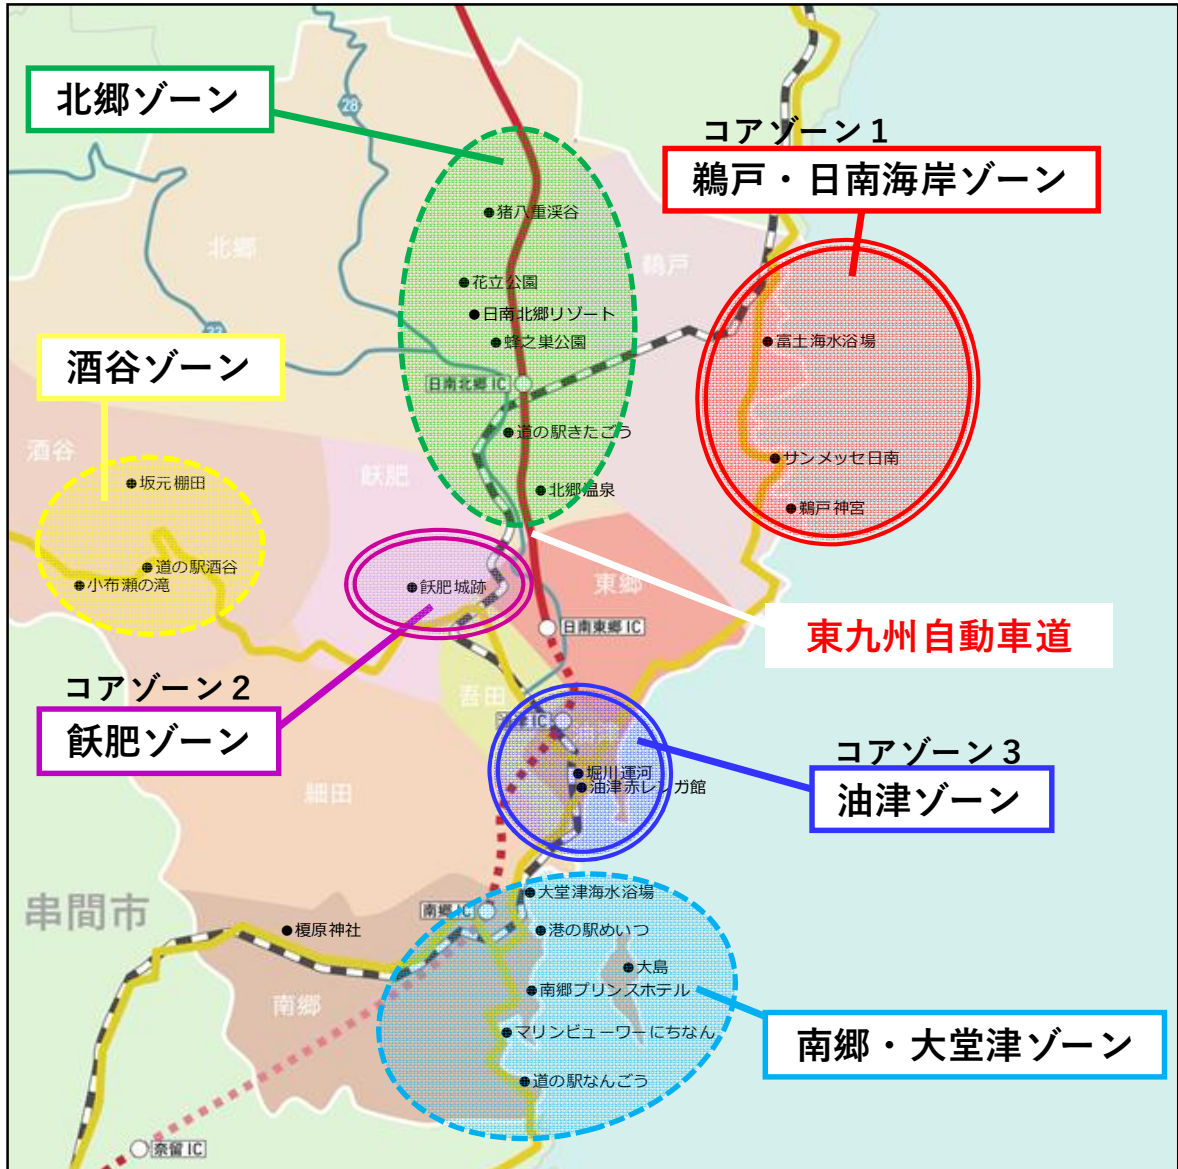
北郷ゾーン

28

北郷

猪八重渓谷

花立公園

日南北郷リゾート

蜂之巣公園

日南北郷IC

道の駅きたごう

北郷温泉

鵜戸

コアゾーン１

鵜戸・日南海岸ゾーン

富土海水浴場

サンメッセ日南

鵜戸神宮

酒谷ゾーン

酒谷

坂元棚田

道の駅酒谷

小布瀬の滝

飫肥

飫肥城跡

東郷

日南東郷IC

東九州自動車道

コアゾーン２

飫肥ゾーン

吾田

IC

コアゾーン３

油津ゾーン

堀川運河

油津赤レンガ館

細田

串間市

榎原神社

南郷

大堂津海水浴場

港の駅めいつ

大島

南郷プリンスホテル

マリンビューワーにちなん

道の駅なんごう

南郷・大堂津ゾーン

奈留IC